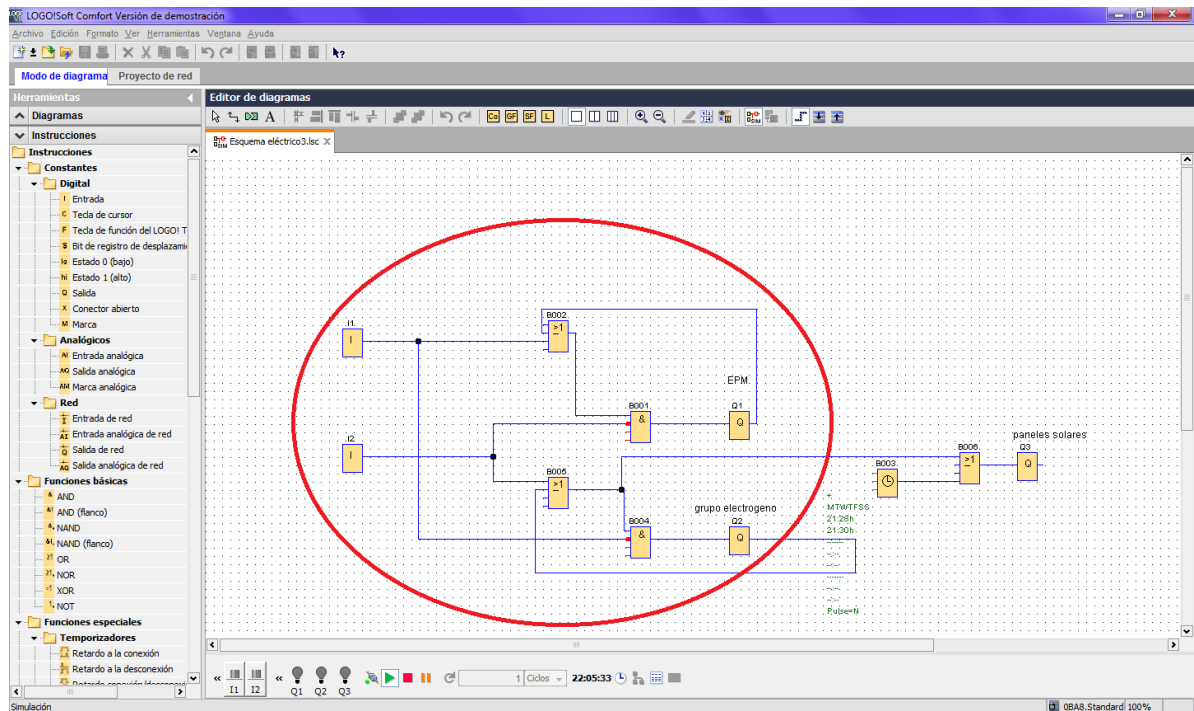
LOGO!Soft Comfort Versión de demostración

Archivo Edición Formato Ver Herramientas Ventana Ayuda

Modo de diagrama | Proyecto de red

Herramientas
Diagramas
Instrucciones
Instrucciones
Constantes
Digital
I Entrada
C Tecla de cursor
F Tecla de función del LOGO! T
S Bit de registro de desplazami
lo Estado 0 (bajo)
hi Estado 1 (alto)
Q Salida
X Conector abierto
M Marca
Analógicos
AI Entrada analógica
AQ Salida analógica
AM Marca analógica
Red
Entrada de red
Entrada analógica de red
Salida de red
Salida analógica de red
Funciones básicas
AND
AND (flanco)
NAND
NAND (flanco)
OR
NOR
XOR
NOT
Funciones especiales
Temporizadores
Retardo a la conexión
Retardo a la desconexión
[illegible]

Editor de diagramas
Co GF SF L
Esquema eléctrico3.lsc

I1
I
B002
≥1
EPM.
B001
&
Q1
Q
I2
I
B005
≥1
B004
&
grupo electrogeno
Q2
Q
B003
+
MTWTFSS
21:28h
21:30h
Pulse=N
B006
≥1
paneles solares
Q3
Q

I1 I2 Q1 Q2 Q3
1 Ciclos 22:05:33

Simulación
0BA8.Standard 100%